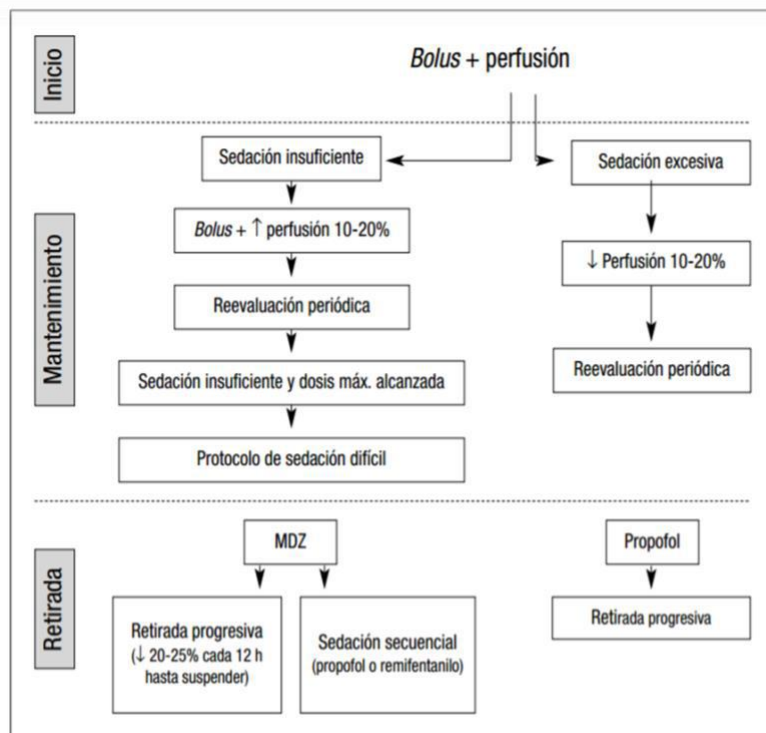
Inicio

*Bolus* + perfusión

Mantenimiento

Sedación insuficiente

*Bolus* + ↑ perfusión 10-20%

Reevaluación periódica

Sedación insuficiente y dosis máx. alcanzada

Protocolo de sedación difícil

Sedación excesiva

↓ Perfusión 10-20%

Reevaluación periódica

Retirada

MDZ

Retirada progresiva (↓ 20-25% cada 12 h hasta suspender)

Sedación secuencial (propofol o remifentanilo)

Propofol

Retirada progresiva